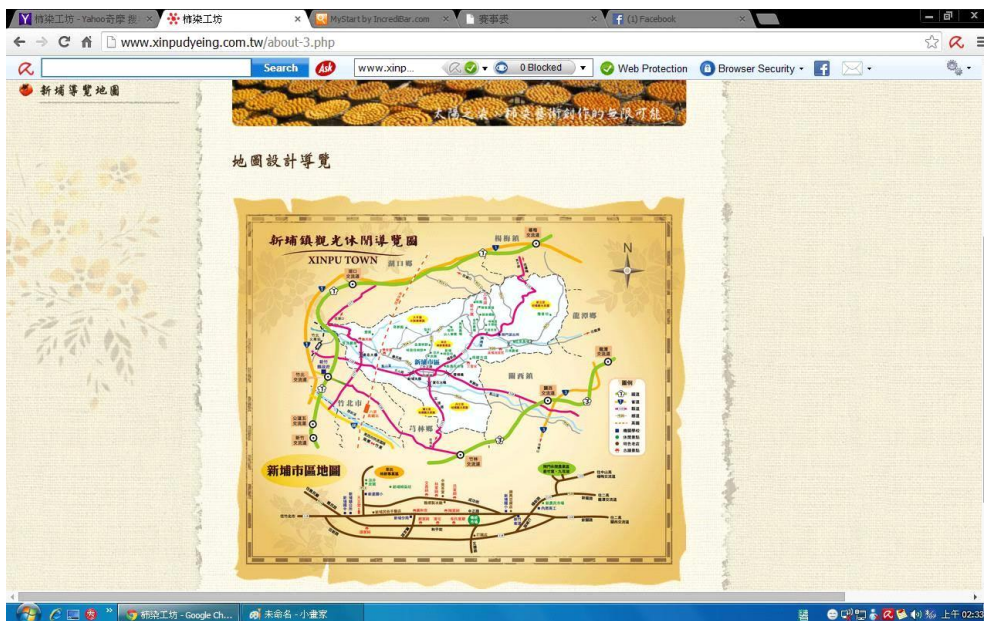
柿染工坊 - Yahoo奇摩 搜 ×
柿染工坊 ×
MyStart by IncrediBar.com ×
賽事表 ×
(1) Facebook ×

www.xinpudyeing.com.tw/about-3.php

Search
www.xinp...
0 Blocked
Web Protection
Browser Security

新埔導覽地圖

太陽之果·柿染藝術創作的無限可能

地圖設計導覽

新埔鎮觀光休閒導覽圖
XINPU TOWN
湖口鄉
關西鎮
龍潭鄉
竹北市
芎林鄉
N
圖例
新埔市區地圖

柿染工坊 - Google Ch...
未命名 - 小畫家
上午 02:33